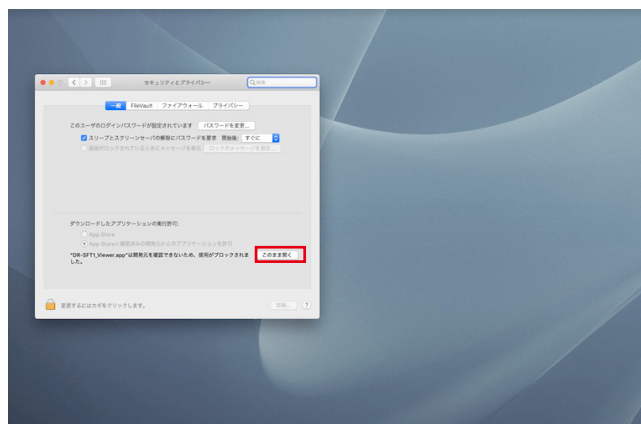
セキュリティとプライバシー

検索

一般 FileVault ファイアウォール プライバシー

このユーザのログインパスワードが設定されています パスワードを変更...

スリープとスクリーンセーバの解除にパスワードを要求 開始後: すぐに

画面がロックされているときにメッセージを表示 ロックのメッセージを設定...

ダウンロードしたアプリケーションの実行許可:

App Store

App Storeと確認済みの開発元からのアプリケーションを許可

"DR-SFT1_Viewer.app"は開発元を確認できないため、使用がブロックされました。

このまま開く

変更するにはカギをクリックします。

詳細... ?